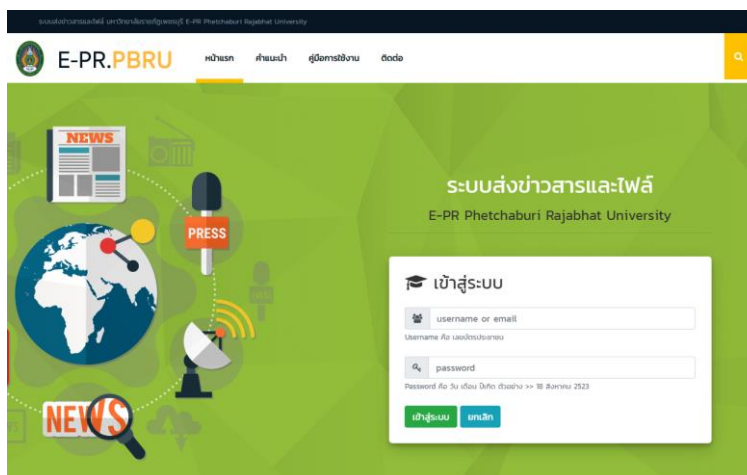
ระบบส่งข่าวสารและไฟล์ มหาวิทยาลัยราชภัฏเพชรบุรี E-PR Phetchaburi Rajabhat University

E-PR.PBRU

หน้าแรก คำแนะนำ คู่มือการใช้งาน ติดต่อ

NEWS

PRESS

NEWS

ระบบส่งข่าวสารและไฟล์

E-PR Phetchaburi Rajabhat University

เข้าสู่ระบบ

username or email

Username คือ เลขบัตรประชาชน

password

Password คือ วัน เดือน ปีเกิด ตัวอย่าง >> 18 สิงหาคม 2523

เข้าสู่ระบบ ยกเลิก